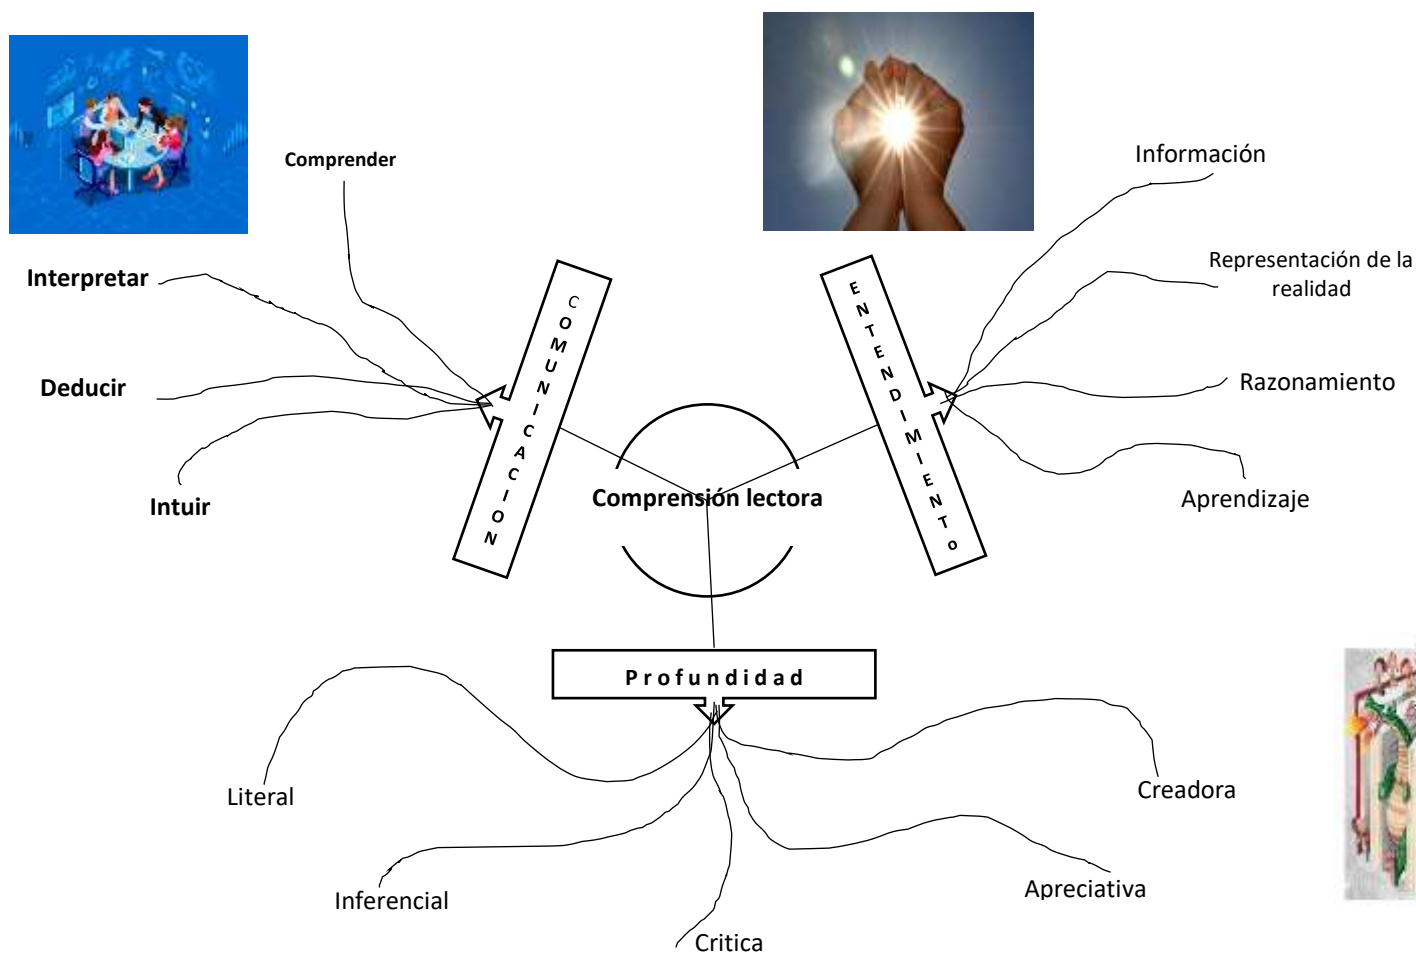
Comprender

Interpretar

Deducir

Intuir

COMUNICACION

Información

Representación de la realidad

Razonamiento

Aprendizaje

ENTENDIMIENTo

Comprensión lectora

Profundidad

Literal

Inferencial

Critica

Apreciativa

Creadora